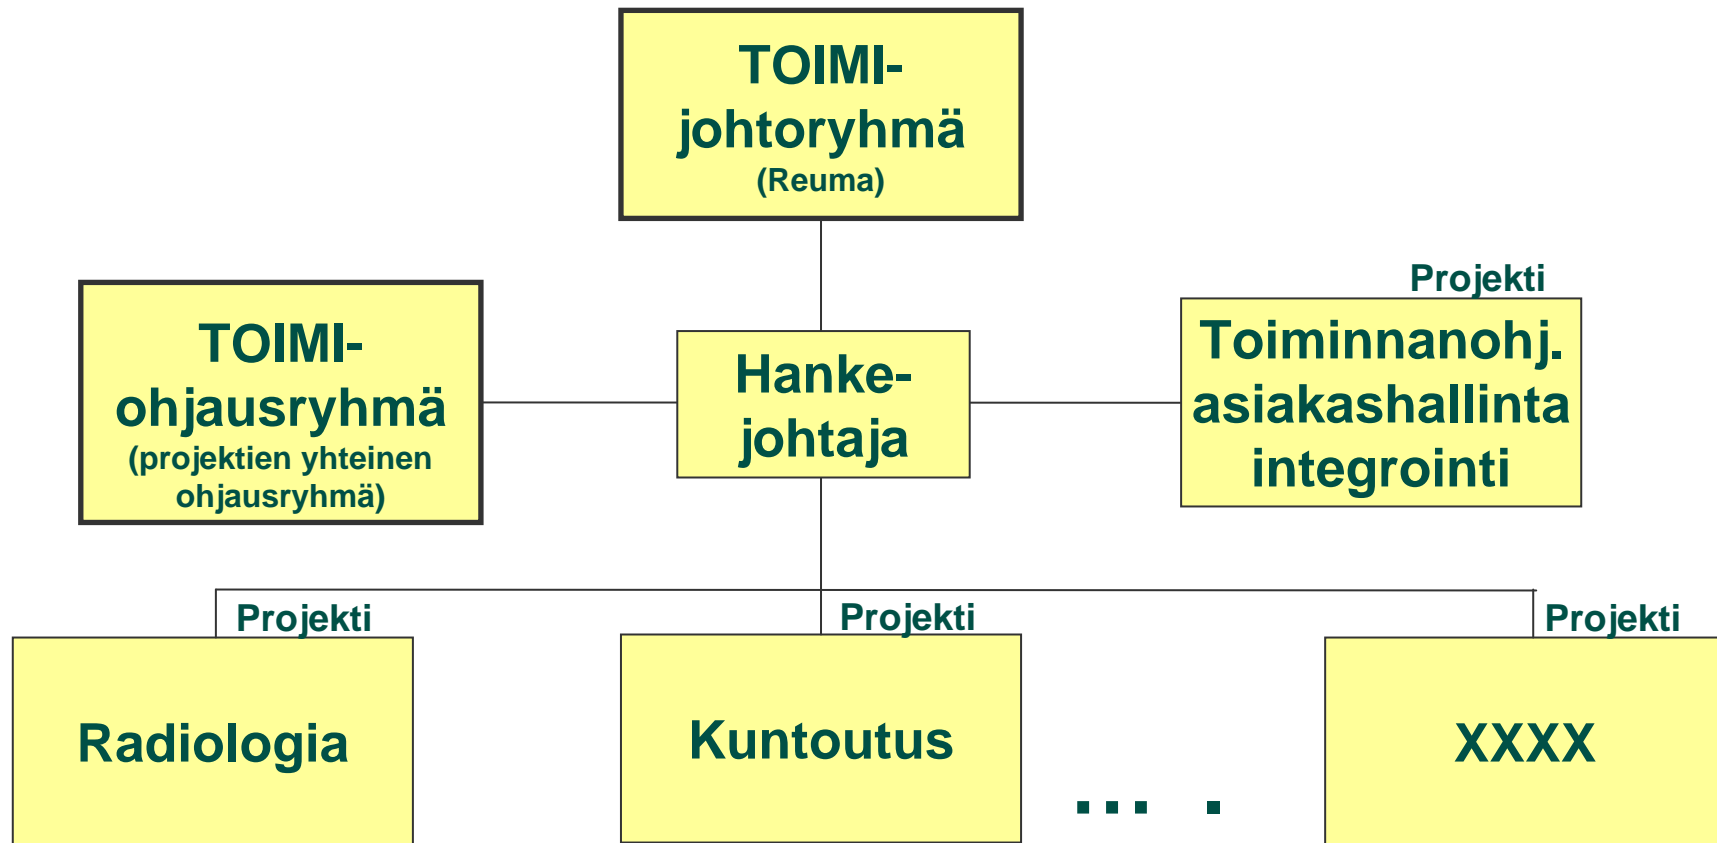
TOIMI-johtoryhmä
(Reuma)

TOIMI-ohjausryhmä
(projektien yhteinen ohjausryhmä)

Hanke-johtaja

Projekti

Toiminnanohj. asiakashallinta integrointi

Projekti

Radiologia

Projekti

Kuntoutus

... .

Projekti

XXXX